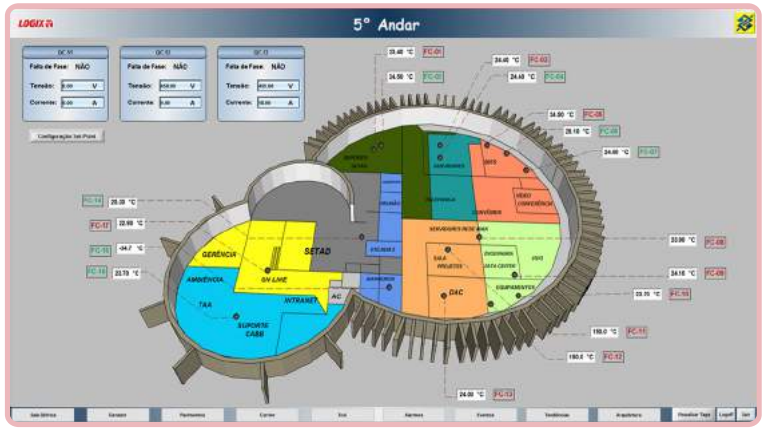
LOGIX

5º Andar

QC-01
Falta de Fase: NÃO
Tensão: 0.00 V
Corrente: 0.00 A

QC-02
Falta de Fase: NÃO
Tensão: 850.00 V
Corrente: 0.00 A

QC-03
Falta de Fase: NÃO
Tensão: 400.00 V
Corrente: 35.00 A

Configuração Set Point

25.40 °C FC-01
24.50 °C FC-02
24.40 °C FC-03
24.10 °C FC-04
24.90 °C FC-05
28.10 °C FC-06
24.80 °C FC-07
23.90 °C FC-08
24.10 °C FC-09
23.70 °C FC-10
150.0 °C FC-11
150.0 °C FC-12
24.00 °C FC-13
25.20 °C FC-14
23.60 °C FC-17
-34.7 °C FC-15
23.70 °C FC-16

GERÊNCIA
SETAD
GN-LHE
AMBIÊNCIA
TAA
INTRANET
AC
SUPORTE CABB
SERVIDORES REDE MAIN
SALA PROJETOS
DAC
DESENHO
DATA CENTER
EQUIPAMENTOS
USO
VÍDEO CONFERÊNCIA
CONVÊNIOS
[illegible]

Sala Elétrica
Geradores
Pavimentos
Curvas
Eco
Alarmes
Eventos
Tendências
Arquitetura
Visualizar Tags
Logoff
Sair